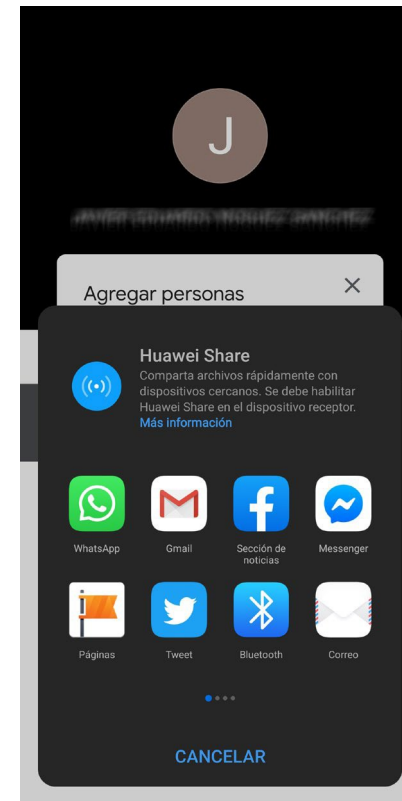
J

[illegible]

Agregar personas

×

Huawei Share

Comparta archivos rápidamente con dispositivos cercanos. Se debe habilitar Huawei Share en el dispositivo receptor.

Más información

WhatsApp

Gmail

Sección de noticias

Messenger

Páginas

Tweet

Bluetooth

Correo

CANCELAR